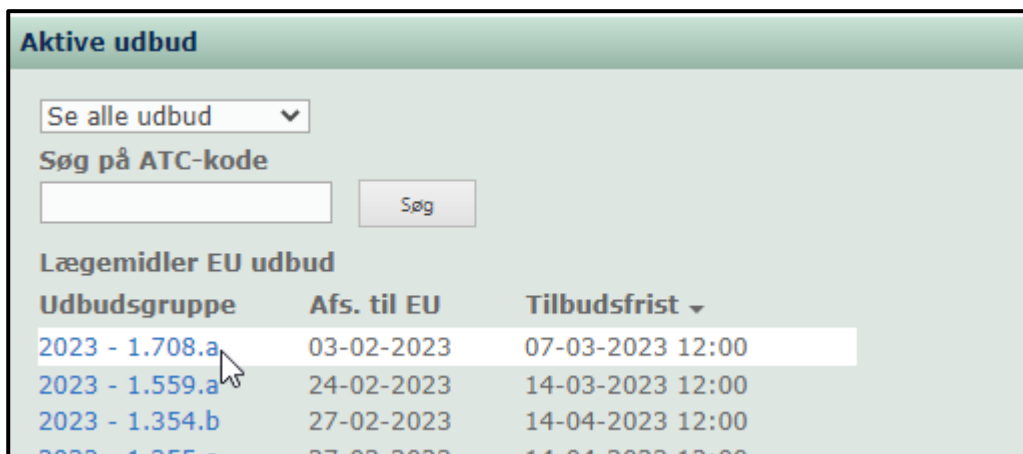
Aktive udbud

Se alle udbud

Søg på ATC-kode

Søg

Lægemidler EU udbud

| Udbudsgruppe | Afs. til EU | Tilbudsfrist |
|---|---|---|
| 2023 - 1.708.a | 03-02-2023 | 07-03-2023 12:00 |
| 2023 - 1.559.a | 24-02-2023 | 14-03-2023 12:00 |
| 2023 - 1.354.b | 27-02-2023 | 14-04-2023 12:00 |
| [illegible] | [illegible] | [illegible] |